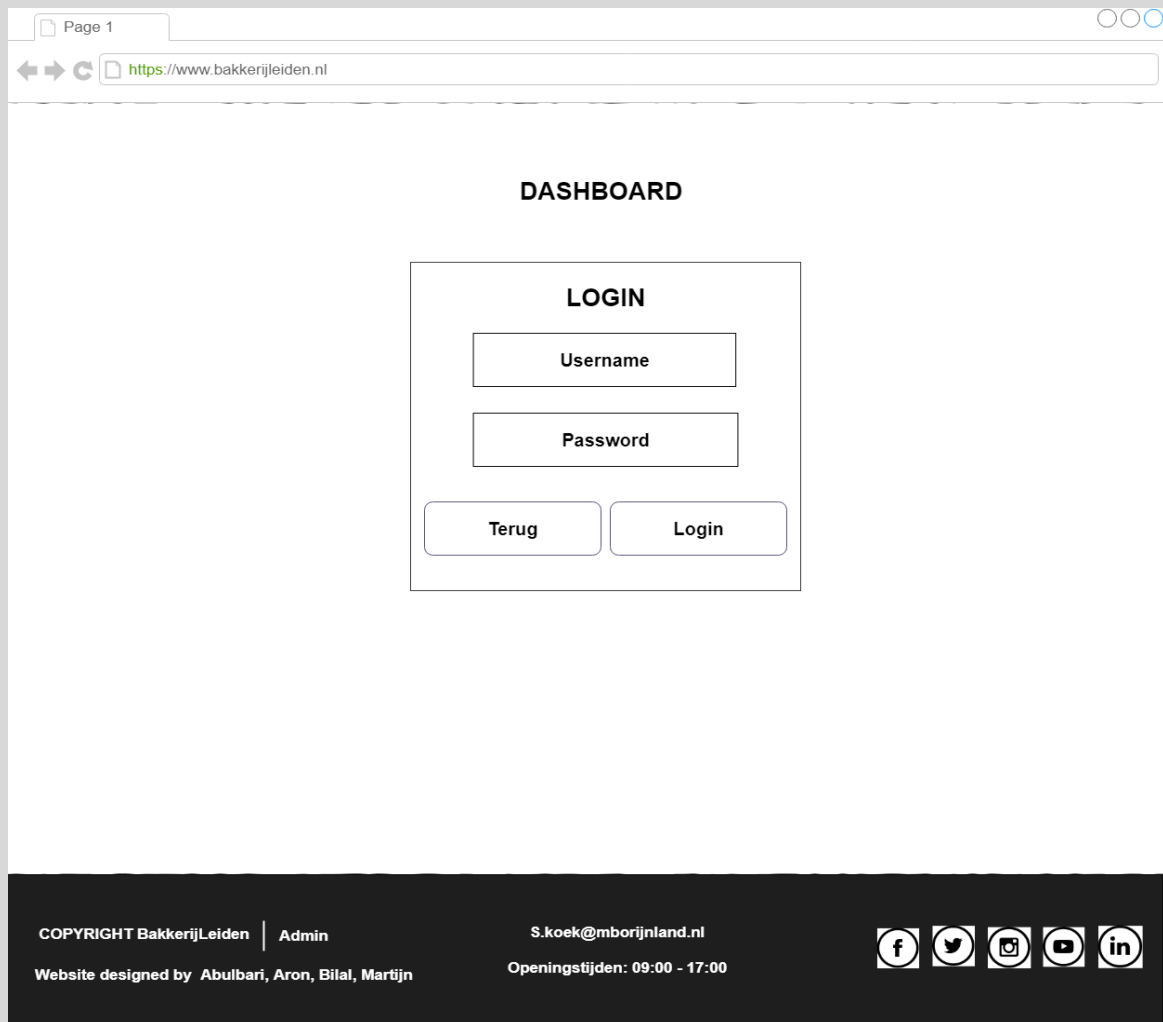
Page 1

https://www.bakkerijleiden.nl

DASHBOARD

LOGIN

Username

Password

Terug

Login

COPYRIGHT BakkerijLeiden | Admin

Website designed by Abulbari, Aron, Bilal, Martijn

S.koek@mborijnland.nl

Openingstijden: 09:00 - 17:00